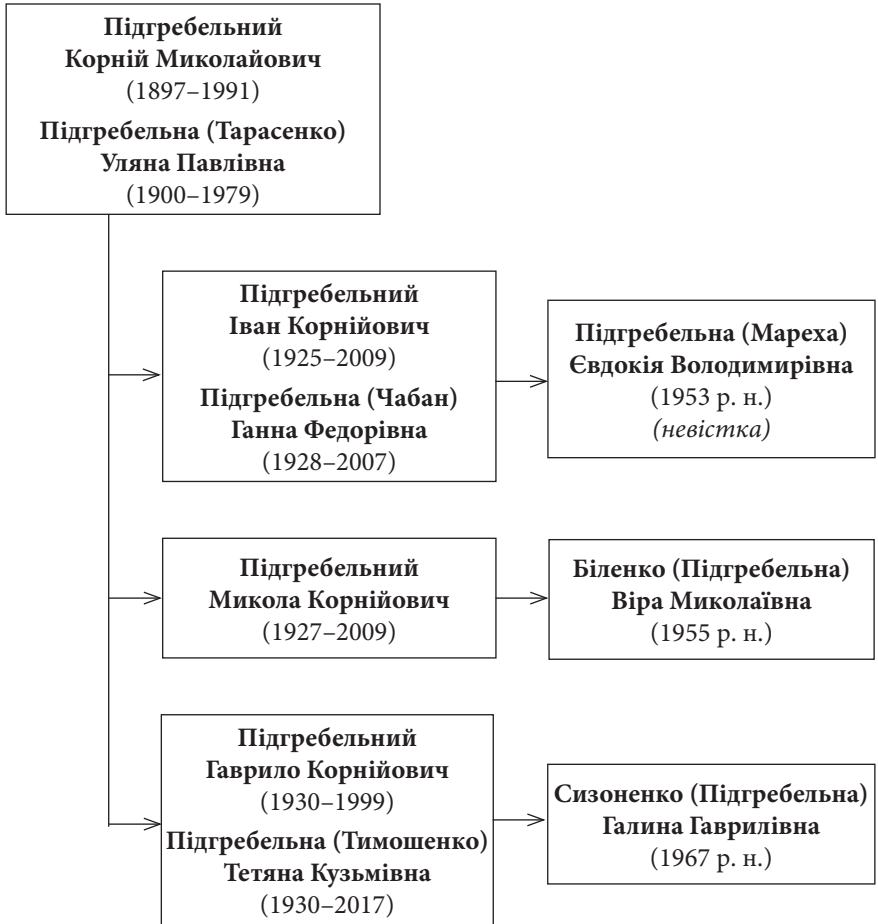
Підгребельний
Корній Миколайович
(1897–1991)
Підгребельна (Тарасенко)
Уляна Павлівна
(1900–1979)

Підгребельний
Іван Корнійович
(1925–2009)
Підгребельна (Чабан)
Ганна Федорівна
(1928–2007)

Підгребельна (Мареха)
Євдокія Володимирівна
(1953 р. н.)
(невістка)

Підгребельний
Микола Корнійович
(1927–2009)

Біленко (Підгребельна)
Віра Миколаївна
(1955 р. н.)

Підгребельний
Гаврило Корнійович
(1930–1999)
Підгребельна (Тимошенко)
Тетяна Кузьмівна
(1930–2017)

Сизоненко (Підгребельна)
Галина Гаврилівна
(1967 р. н.)